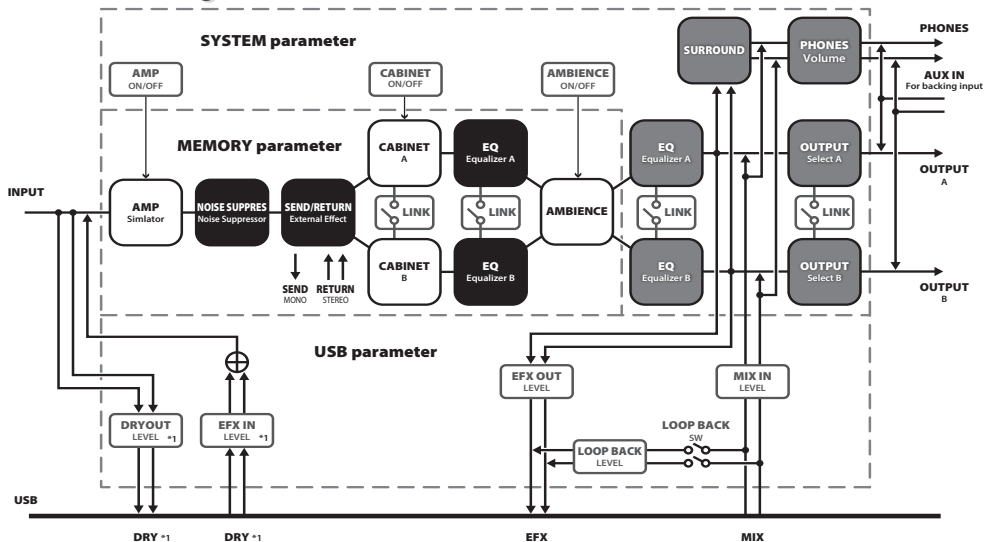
SYSTEM parameter

AMP
ON/OFF

CABINET
ON/OFF

AMBIENCE
ON/OFF

SURROUND

PHONES
Volume

PHONES

AUX IN
For backing input

MEMORY parameter

INPUT

AMP
Simlator

NOISE SUPPRES
Noise Suppressor

SEND/RETURN
External Effect

CABINET
A

EQ
Equalizer A

LINK

LINK

AMBIENCE

EQ
Equalizer A

LINK

OUTPUT
Select A

LINK

OUTPUT
A

CABINET
B

EQ
Equalizer B

EQ
Equalizer B

OUTPUT
Select B

OUTPUT
B

SEND
MONO

RETURN
STEREO

USB parameter

EFX OUT
LEVEL

MIX IN
LEVEL

DRYOUT
LEVEL *1

EFX IN
LEVEL *1

LOOP BACK
SW

LOOP BACK
LEVEL

USB

DRY *1

DRY *1

EFX

MIX